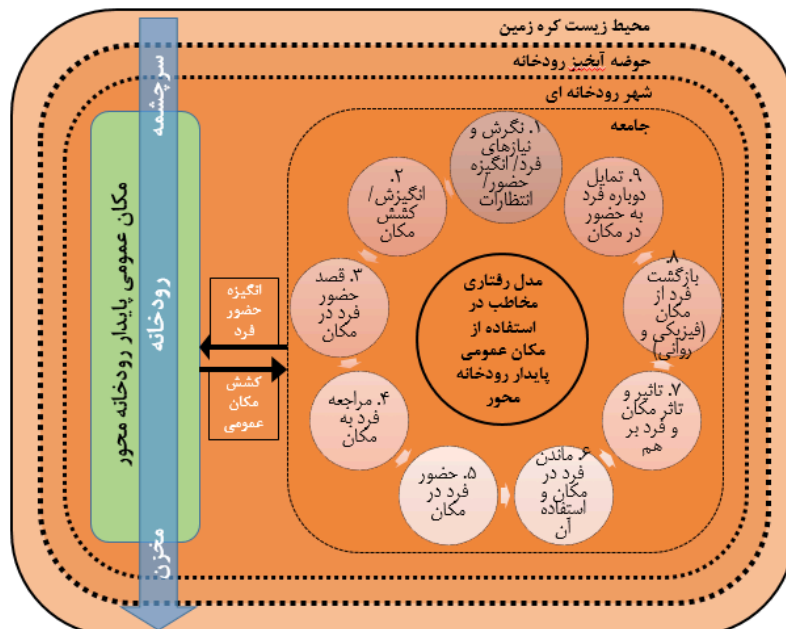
محیط زیست کره زمین

حوضه آبخیز رودخانه

شهر رودخانه ای

جامعه

سرچشمه

رودخانه

مخزن

مکان عمومی پایدار رودخانه محور

انگیزه حضور فرد

کشش مکان عمومی

مدل رفتاری مخاطب در استفاده از مکان عمومی پایدار رودخانه محور

۱. نگرش و نیازهای فرد/ انگیزه حضور/ انتظارات

۲. انگیزش/ کشش مکان

۳. قصد حضور فرد در مکان

۴. مراجعه فرد به مکان

۵. حضور فرد در مکان

۶. ماندن فرد در مکان و استفاده آن

۷. تاثیر و تاثر مکان و فرد بر هم

۸. بازگشت فرد از مکان (فیزیکی و روانی)

۹. تمایل دوباره فرد به حضور در مکان